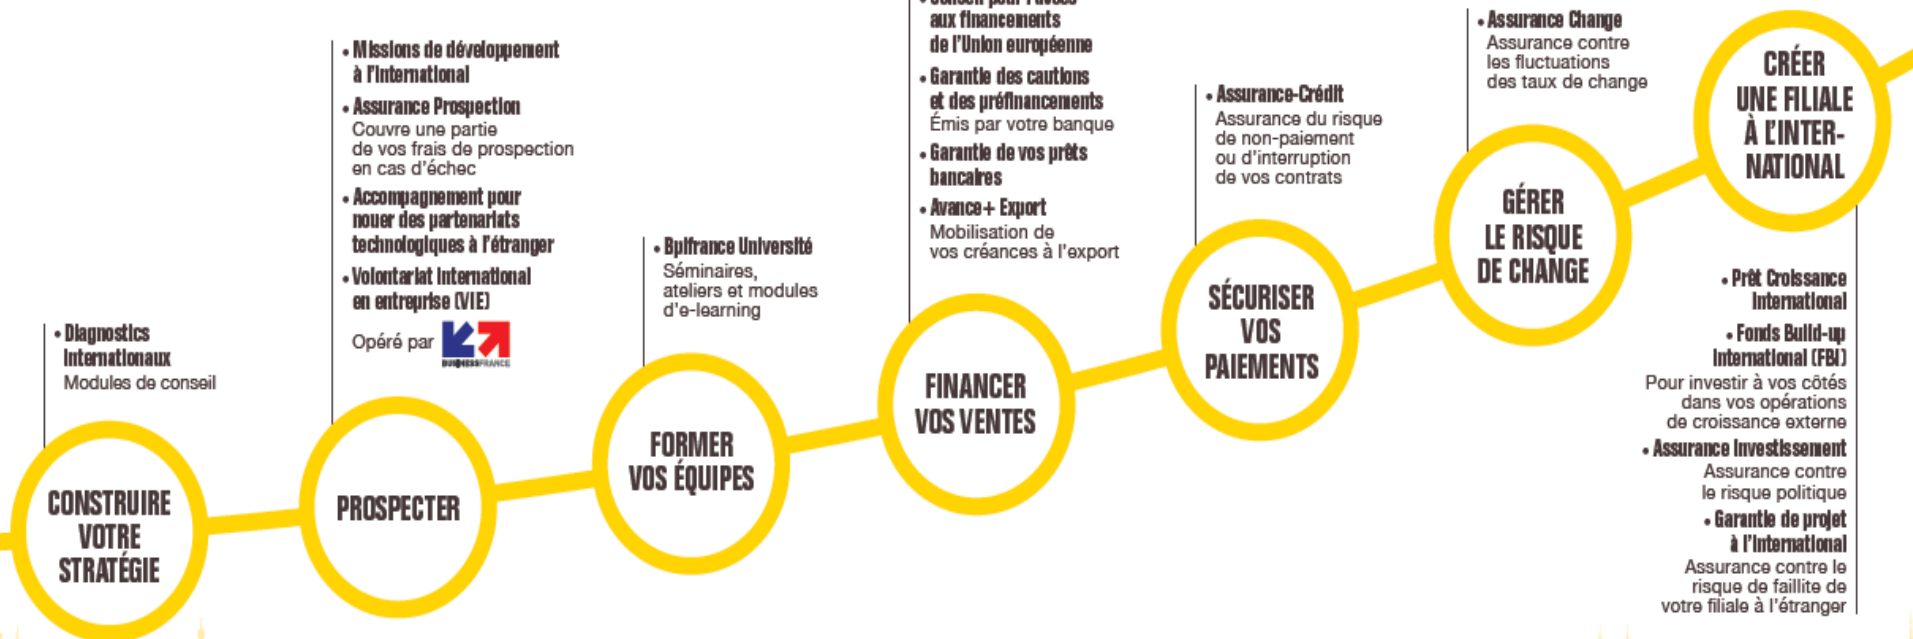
• Diagnostics internationaux
Modules de conseil

CONSTRUIRE VOTRE STRATÉGIE

• Missions de développement à l'international

• Assurance Prospection
Couvre une partie de vos frais de prospection en cas d'échec

• Accompagnement pour nouer des partenariats technologiques à l'étranger

• Volontariat International en entreprise (VIE)

Opéré par BUSINESS FRANCE

PROSPECTER

• Bpifrance Université
Séminaires, ateliers et modules d'e-learning

FORMER VOS ÉQUIPES

• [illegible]
aux financements de l'Union européenne

• Garantie des cautions et des préfinancements
Émis par votre banque

• Garantie de vos prêts bancaires

• Avance+ Export
Mobilisation de vos créances à l'export

FINANCER VOS VENTES

• Assurance-Crédit
Assurance du risque de non-paiement ou d'interruption de vos contrats

SÉCURISER VOS PAIEMENTS

• Assurance Change
Assurance contre les fluctuations des taux de change

GÉRER LE RISQUE DE CHANGE

CRÉER UNE FILIALE À L'INTERNATIONAL

• Prêt Croissance International

• Fonds Build-up International (FBI)
Pour investir à vos côtés dans vos opérations de croissance externe

• Assurance Investissement
Assurance contre le risque politique

• Garantie de projet à l'international
Assurance contre le risque de faillite de votre filiale à l'étranger